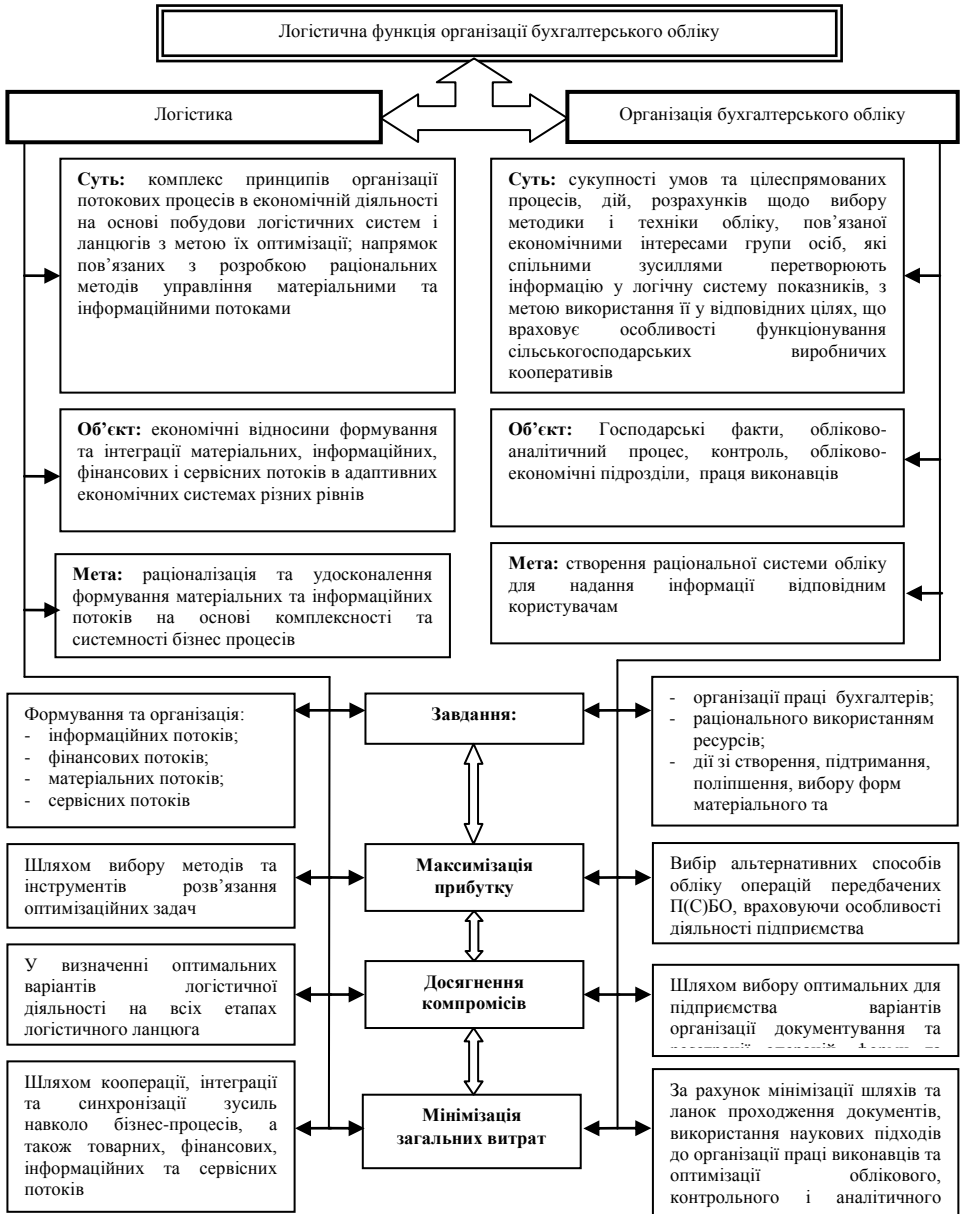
Логістична функція організації бухгалтерського обліку

Логістика

Організація бухгалтерського обліку

**Суть:** комплекс принципів організації потокових процесів в економічній діяльності на основі побудови логістичних систем і ланцюгів з метою їх оптимізації; напрямок пов'язаних з розробкою раціональних методів управління матеріальними та інформаційними потоками

**Об'єкт:** економічні відносини формування та інтеграції матеріальних, інформаційних, фінансових і сервісних потоків в адаптивних економічних системах різних рівнів

**Мета:** раціоналізація та удосконалення формування матеріальних та інформаційних потоків на основі комплексності та системності бізнес процесів

**Суть:** сукупності умов та цілеспрямованих процесів, дій, розрахунків щодо вибору методики і техніки обліку, пов'язаної економічними інтересами групи осіб, які спільними зусиллями перетворюють інформацію у логічну систему показників, з метою використання її у відповідних цілях, що враховує особливості функціонування сільськогосподарських виробничих кооперативів

**Об'єкт:** Господарські факти, обліково-аналітичний процес, контроль, обліково-економічні підрозділи, праця виконавців

**Мета:** створення раціональної системи обліку для надання інформації відповідним користувачам

Формування та організація:
- інформаційних потоків;
- фінансових потоків;
- матеріальних потоків;
- сервісних потоків

**Завдання:**

- організації праці бухгалтерів;
- раціонального використанням ресурсів;
- дії зі створення, підтримання, поліпшення, вибору форм матеріального та

Шляхом вибору методів та інструментів розв'язання оптимізаційних задач

**Максимізація прибутку**

Вибір альтернативних способів обліку операцій передбачених П(С)БО, враховуючи особливості діяльності підприємства

У визначенні оптимальних варіантів логістичної діяльності на всіх етапах логістичного ланцюга

**Досягнення компромісів**

Шляхом вибору оптимальних для підприємства варіантів організації документування та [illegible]

Шляхом кооперації, інтеграції та синхронізації зусиль навколо бізнес-процесів, а також товарних, фінансових, інформаційних та сервісних потоків

**Мінімізація загальних витрат**

За рахунок мінімізації шляхів та ланок проходження документів, використання наукових підходів до організації праці виконавців та оптимізації облікового, контрольного і аналітичного